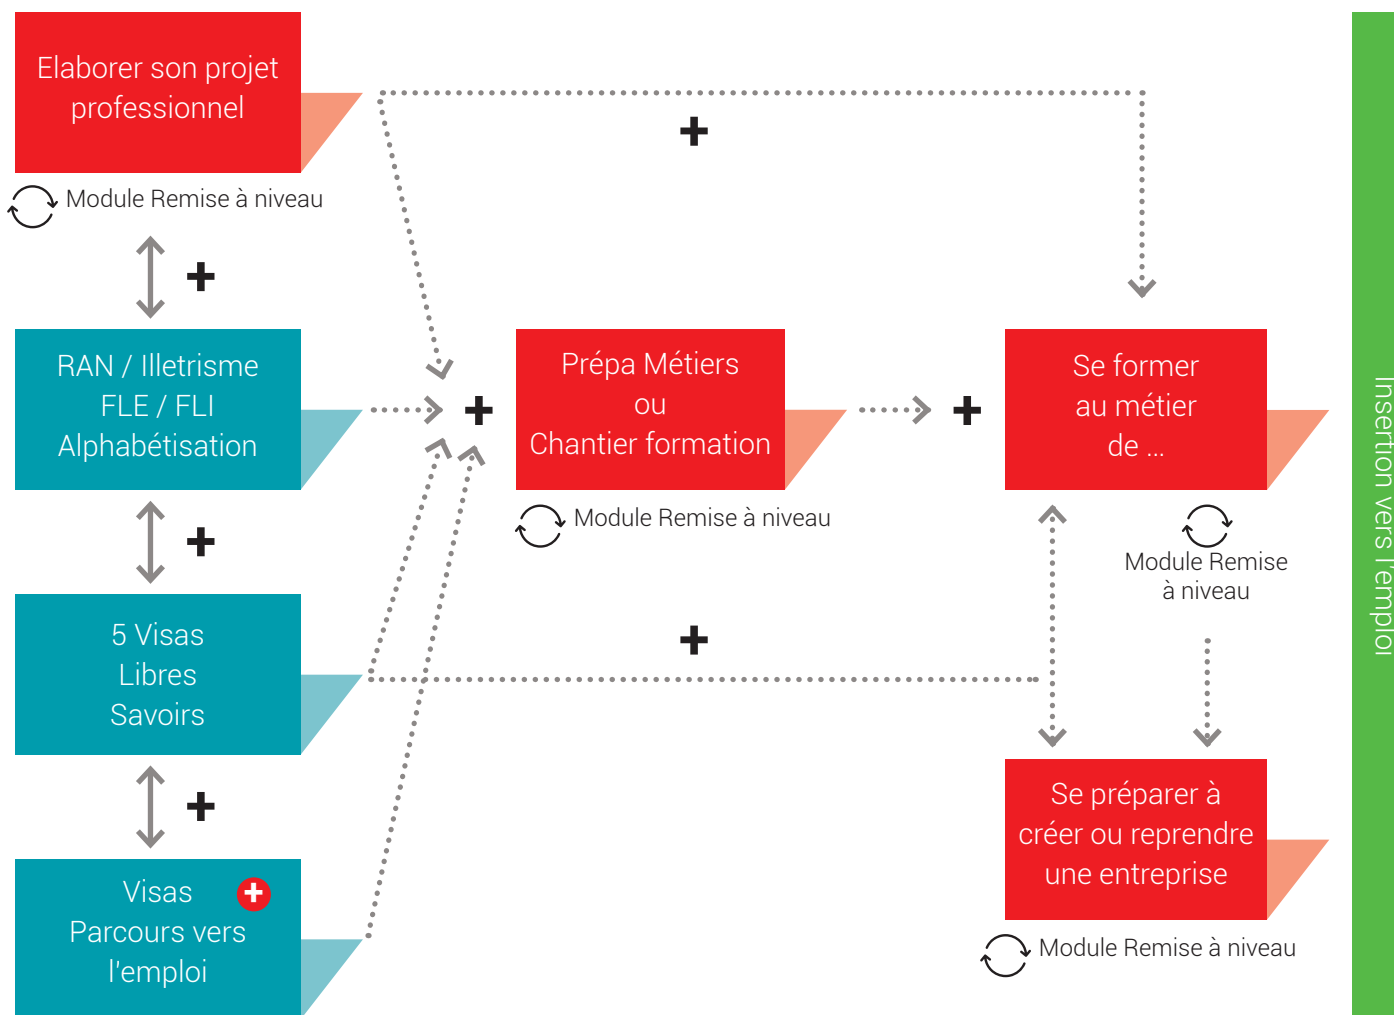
Elaborer son projet professionnel

Module Remise à niveau

+

RAN / Illetrisme
FLE / FLI
Alphabétisation

+

5 Visas
Libres
Savoirs

+

Visas
Parcours vers
l'emploi

+

+

Prépa Métiers
ou
Chantier formation

Module Remise à niveau

+

Se former
au métier
de ...

Module Remise
à niveau

+

Se préparer à
créer ou reprendre
une entreprise

Module Remise à niveau

Insertion vers l'emploi